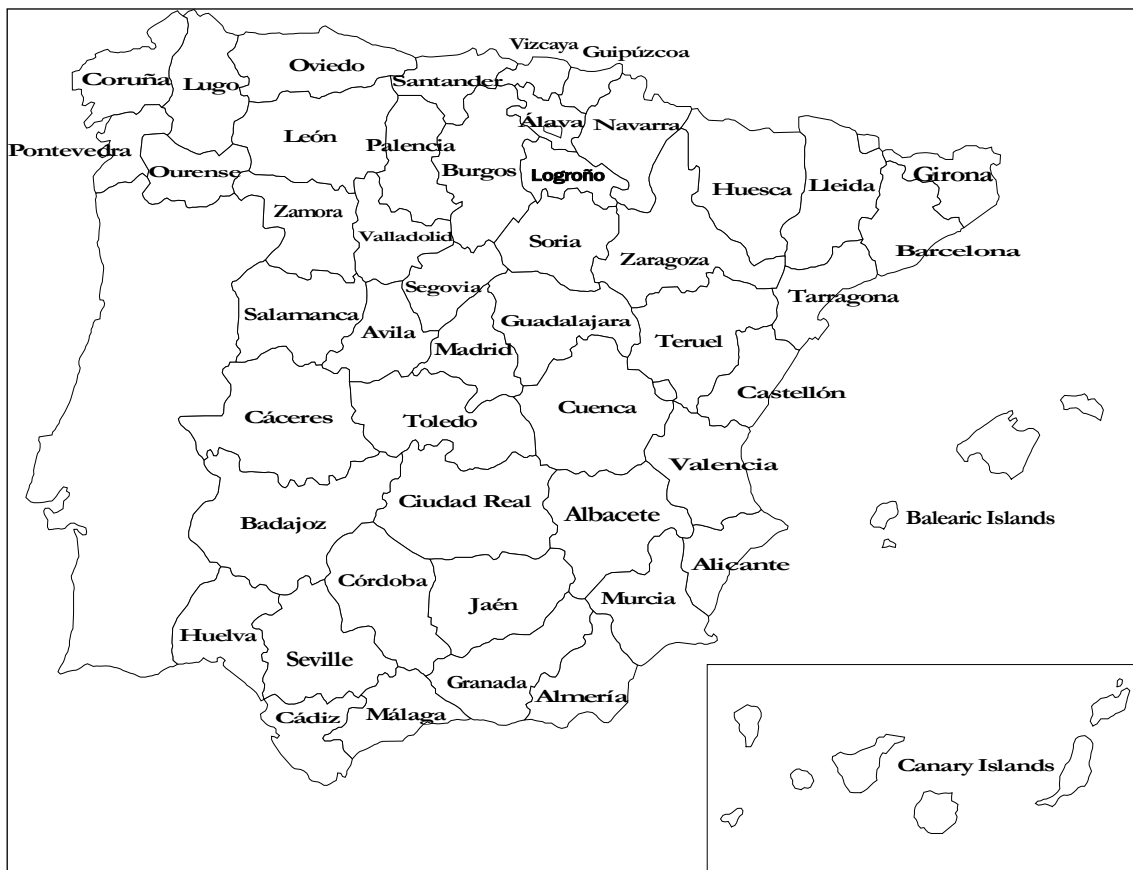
Vizcaya Guipúzcoa
Coruña
Lugo
Oviedo
Santander
Álava
Navarra
Pontevedra
León
Palencia
Ourense
Burgos
Logroño
Huesca
Lleida
Girona
Zamora
Valladolid
Soria
Barcelona
Zaragoza
Segovia
Tarragona
Salamanca
Avila
Guadalajara
Madrid
Teruel
Castellón
Cáceres
Toledo
Cuenca
Valencia
Ciudad Real
Albacete
Badajoz
Balearic Islands
Alicante
Córdoba
Jaén
Murcia
Huelva
Seville
Granada
Almería
Cádiz
Málaga
Canary Islands